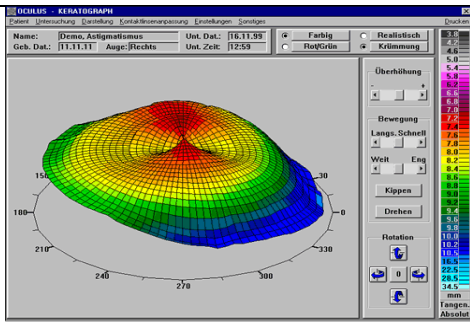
OCULUS - KERATOGRAPH

Patient Untersuchung Darstellung Kontaktlinsenanpassung Einstellungen Sonstiges Drucken

Name: Demo, Astigmatismus
Geb. Dat.: 11.11.11
Auge: Rechts
Unt. Dat.: 16.11.99
Unt. Zeit: 12:59

Farbig
Rot/Grün
Realistisch
Krümmung

Überhöhung
-
+

Bewegung
Langs. Schnell
Weit Eng

Kippen
Drehen

Rotation
0

150
30
180
0
210
330
240
300
270

3.0
4.0
5.0
5.4
5.8
6.2
6.6
7.0
7.2
7.4
7.6
7.8
8.0
8.2
8.4
8.6
8.8
9.0
9.2
9.4
9.6
9.8
10.0
10.2
10.5
16.5
22.5
28.5
34.5
mm
Tangen.
Absolut